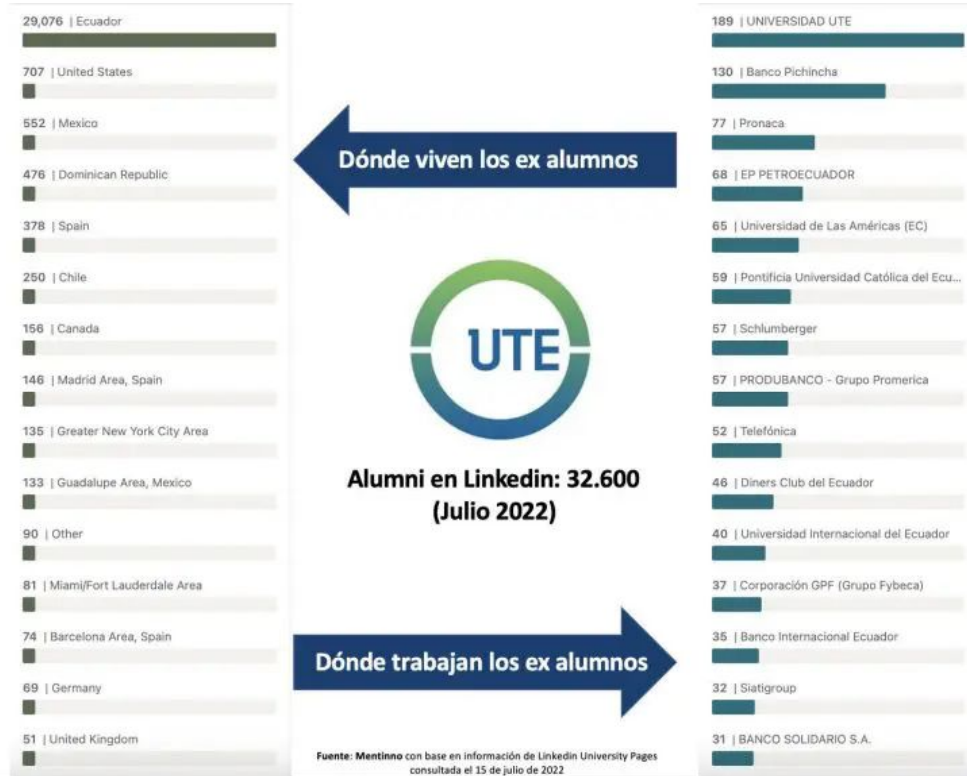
29,076 | Ecuador

707 | United States

552 | Mexico

476 | Dominican Republic

378 | Spain

250 | Chile

156 | Canada

146 | Madrid Area, Spain

135 | Greater New York City Area

133 | Guadalupe Area, Mexico

90 | Other

81 | Miami/Fort Lauderdale Area

74 | Barcelona Area, Spain

69 | Germany

51 | United Kingdom

Dónde viven los ex alumnos

UTE

Alumni en Linkedin: 32.600 (Julio 2022)

Dónde trabajan los ex alumnos

**Fuente:** Mentinno con base en información de Linkedin University Pages consultada el 15 de julio de 2022

189 | UNIVERSIDAD UTE

130 | Banco Pichincha

77 | Pronaca

68 | EP PETROECUADOR

65 | Universidad de Las Américas (EC)

59 | Pontificia Universidad Católica del Ecu...

57 | Schlumberger

57 | PRODUBANCO - Grupo Promerica

52 | Telefónica

46 | Diners Club del Ecuador

40 | Universidad Internacional del Ecuador

37 | Corporación GPF (Grupo Fybeca)

35 | Banco Internacional Ecuador

32 | Siatigroup

31 | BANCO SOLIDARIO S.A.